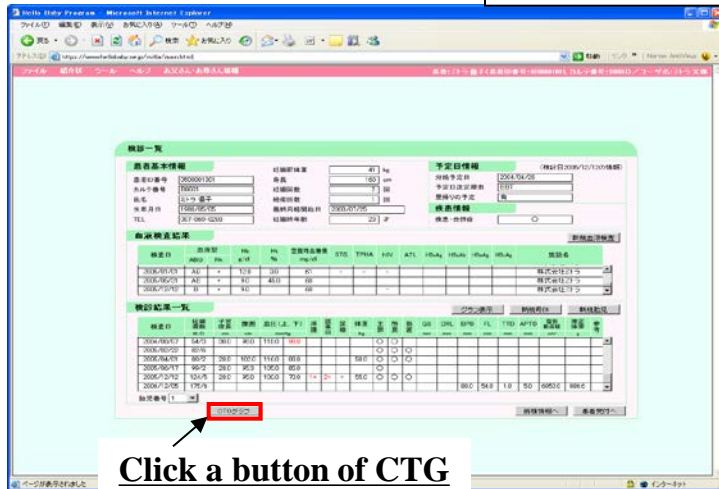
Hello Baby Program - Microsoft Internet Explorer

ファイル(F) 編集(E) 表示(V) お気に入り(A) ツール(T) ヘルプ(H)

戻る 検索 お気に入り

アドレス(D) https://www.hellobaby.ne.jp/nolle/main.html

移動 リンク Norton AntiVirus

ファイル 紹介状 ツール ヘルプ 妊婦さん・赤ちゃん情報

検診一覧

患者基本情報

患者ID番号 0506001301
カルテ番号 B6001
氏名 エトウ 直子
生年月日 1980/05/05
TEL 267-060-0259

妊娠前体重 41 kg
身長 160 cm
妊娠回数 2 回
経産回数 1 回
最終月経開始日 2005/07/25
妊娠時年齢 23 才

予定日情報 (検診日2006/12/12の情報)
分娩予定日 2004/04/28
予定日決定基準 EDD
里帰りの予定 有

検査情報
検査・自律神 ○

血液検査結果

新規血液検査

| 検査日 | 血液型 ABO | Rh | Hb g/dl | Ht % | 空腹時血糖値 mg/dl | STS | TPHA | HIV | ATL | HBsAg | HBeAg | HBsAg | HBsAg | 施設名 |
|---|---|---|---|---|---|---|---|---|---|---|---|---|---|---|
| 2006/01/01 | AB | + | 12.8 | 38.0 | 87 | - | - | - | | | | | | 株式会社ゴトウ |
| 2006/05/01 | AB | + | 9.0 | 40.0 | 98 | | | | | | | | | 株式会社ゴトウ |
| 2006/07/01 | B | + | 9.0 | | 98 | | | | | | | | | 株式会社ゴトウ |

検診結果一覧

グラフ表示 新規受診 新規登録

| 検査日 | 妊娠週数 | 子宮底 | 腹囲 | 血圧(上, 下) | 浮腫 | 尿蛋白 | 尿糖 | 体重 | 子宮 | 胎動 | 胎児 | GS | CRL | BPD | FL | TTD | APTD | 推定体重 | 羊水 | 備考 |
|---|---|---|---|---|---|---|---|---|---|---|---|---|---|---|---|---|---|---|---|---|
| 2006/06/07 | 54/0 | 38.0 | 90.0 | 110.0 | 90.0 | | | | ○ | ○ | | | | | | | | | | |
| 2006/06/20 | 60/6 | | | | | | | | | | | | | | | | | | | |
| 2006/04/01 | 86/2 | 28.0 | 100.0 | 110.0 | 80.0 | | | 59.0 | ○ | ○ | ○ | | | | | | | | | |
| 2006/06/17 | 96/2 | 28.0 | 95.0 | 105.0 | 85.0 | | | | ○ | | | | | | | | | | | |
| 2006/12/12 | 124/5 | 28.0 | 95.0 | 100.0 | 70.0 | 1+ | 2+ | + | 55.0 | ○ | ○ | ○ | | | | | | | | |
| 2006/12/05 | 175/5 | | | | | | | | | | | | 88.0 | 54.0 | 1.0 | 5.0 | 6952.0 | 866.6 | | |

胎児番号 1

CTGグラフ

前回情報へ 患者受付へ

Click a button of CTG

ページが表示されました インターネット